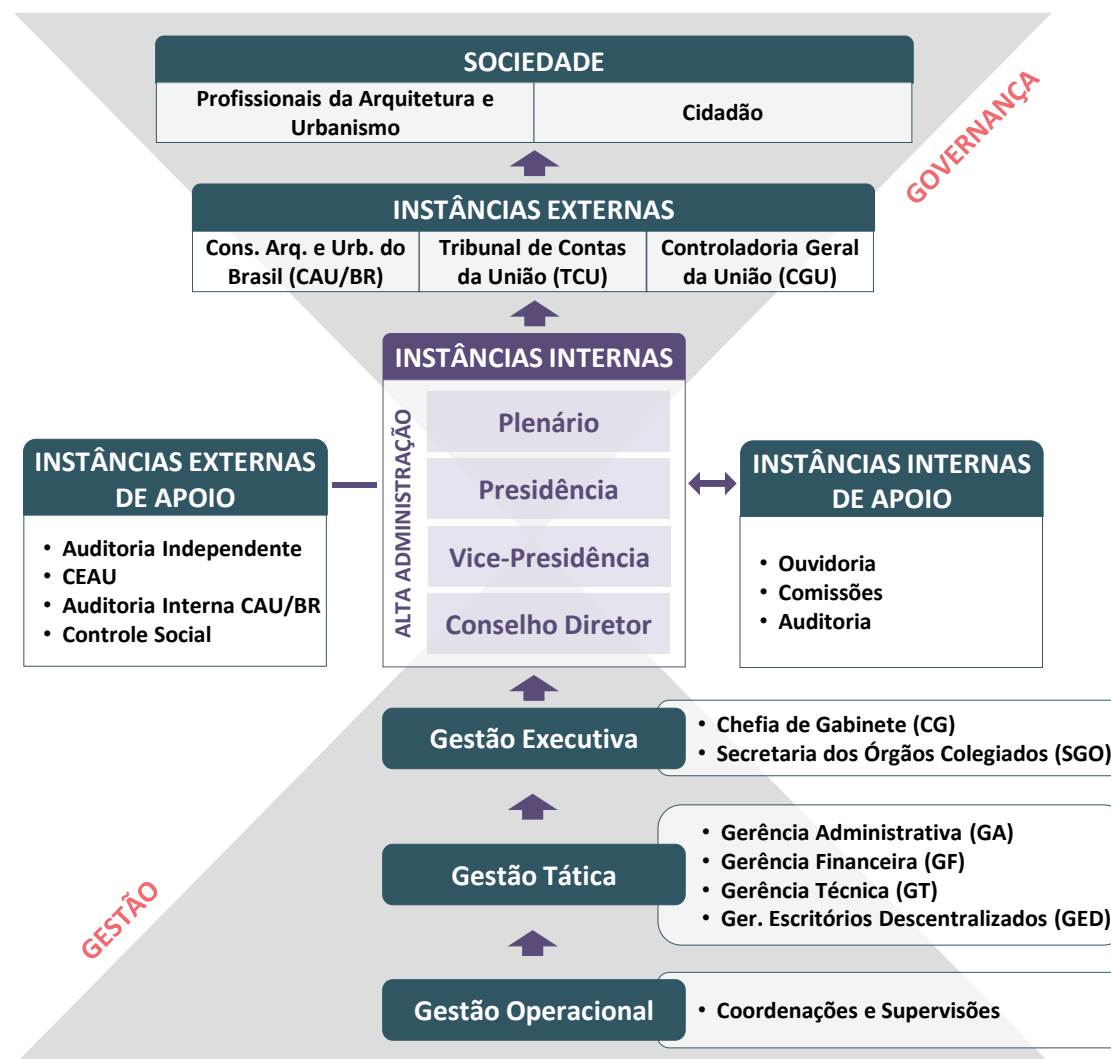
SOCIEDADE

| Profissionais da Arquitetura e Urbanismo | Cidadão |
|---|---|

GOVERNANÇA

INSTÂNCIAS EXTERNAS

| Cons. Arq. e Urb. do Brasil (CAU/BR) | Tribunal de Contas da União (TCU) | Controladoria Geral da União (CGU) |
|---|---|---|

INSTÂNCIAS INTERNAS

ALTA ADMINISTRAÇÃO

Plenário

Presidência

Vice-Presidência

Conselho Diretor

INSTÂNCIAS EXTERNAS DE APOIO

• Auditoria Independente
• CEAU
• Auditoria Interna CAU/BR
• Controle Social

INSTÂNCIAS INTERNAS DE APOIO

• Ouvidoria
• Comissões
• Auditoria

Gestão Executiva

• Chefia de Gabinete (CG)
• Secretaria dos Órgãos Colegiados (SGO)

Gestão Tática

• Gerência Administrativa (GA)
• Gerência Financeira (GF)
• Gerência Técnica (GT)
• Ger. Escritórios Descentralizados (GED)

GESTÃO

Gestão Operacional

• Coordenações e Supervisões